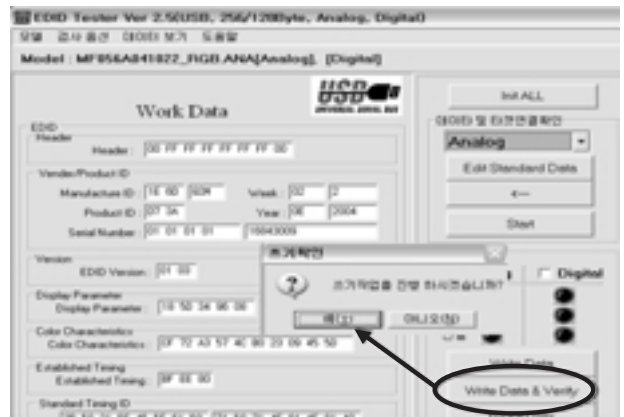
EDID Tester Ver 2.50(USB, 256/128Byte, Analog, Digital)
모델 검사옵션 데이터보기 도움말
Model : MF056A841822_RGB.ANA[Analog], [Digital]

Work Data

USB UNIVERSAL SERIAL BUS

EDID
Header
Header : 00 FF FF FF FF FF FF 00

Vender/Product ID
Manufacture ID : 16 60 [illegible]
Week : 02 2
Product ID : 07 3A
Year : 0E 2004
Serial Number : 01 01 01 01 16843009

Version
EDID Version : 01 03

Display Parameter
Display Parameter : 1B 50 34 96 08

Color Characteristics
Color Characteristics : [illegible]

Established Timing
Established Timing : BF EE 00

Standard Timing ID
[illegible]

Init ALL
데이터 및 타겟선택확인
Analog
Edit Standard Data
<--
Start
Digital
Write Data
Write Data & Verify

초기확인
초기작업을 진행 하시겠습니까?
예(Y)
아니오(N)